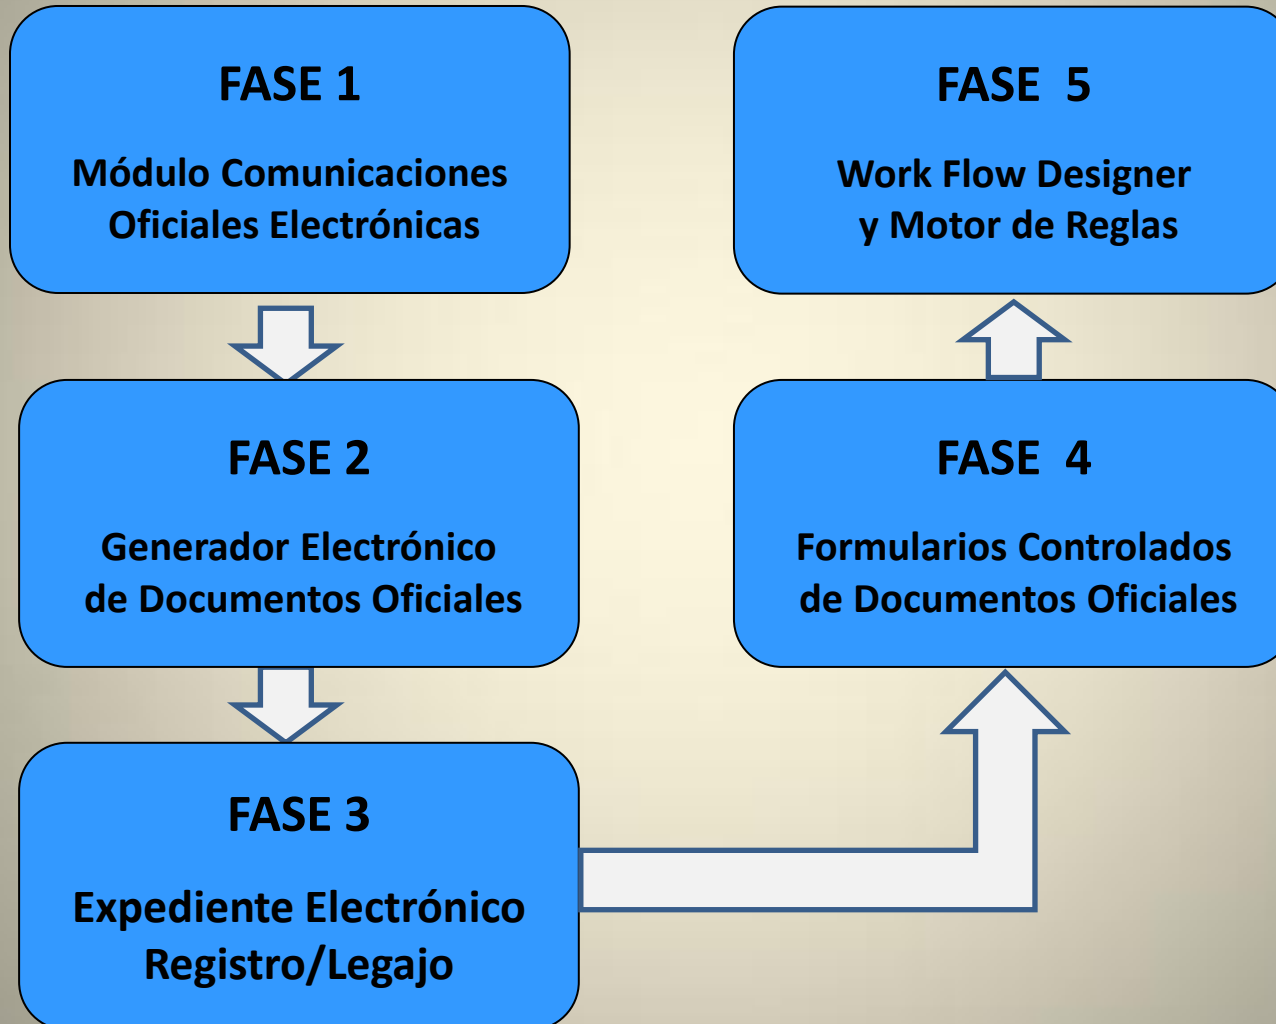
FASE 1

Módulo Comunicaciones Oficiales Electrónicas

FASE 2

Generador Electrónico de Documentos Oficiales

FASE 3

Expediente Electrónico Registro/Legajo

FASE 4

Formularios Controlados de Documentos Oficiales

FASE 5

Work Flow Designer y Motor de Reglas